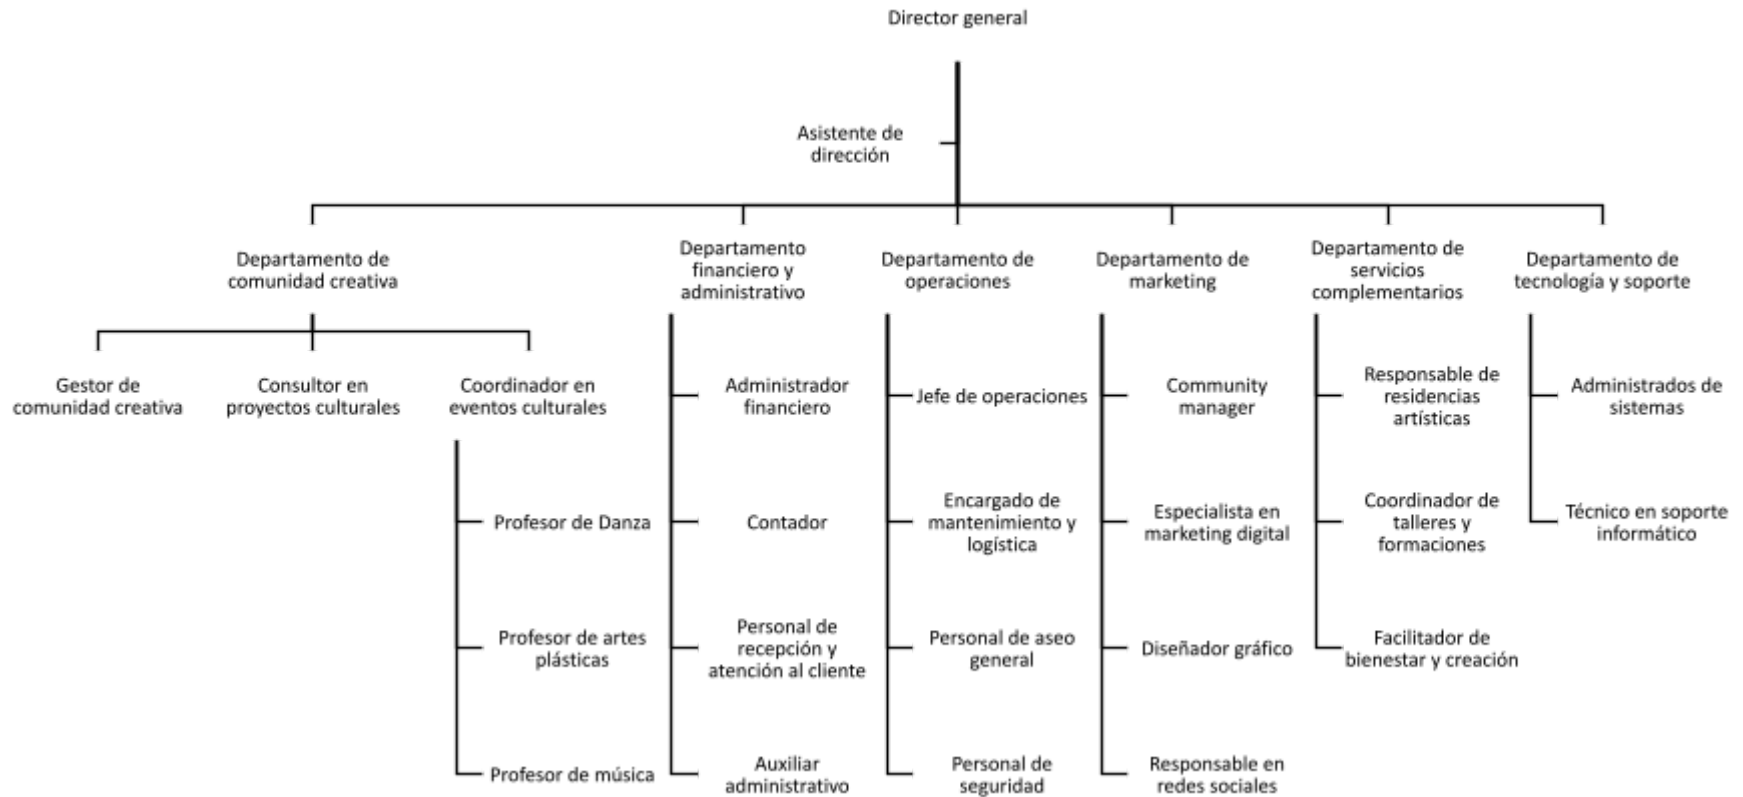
Director general

Asistente de dirección

Departamento de comunidad creativa

Gestor de comunidad creativa

Consultor en proyectos culturales

Coordinador en eventos culturales

Profesor de Danza

Profesor de artes plásticas

Profesor de música

Departamento financiero y administrativo

Administrador financiero

Contador

Personal de recepción y atención al cliente

Auxiliar administrativo

Departamento de operaciones

Jefe de operaciones

Encargado de mantenimiento y logística

Personal de aseo general

Personal de seguridad

Departamento de marketing

Community manager

Especialista en marketing digital

Diseñador gráfico

Responsable en redes sociales

Departamento de servicios complementarios

Responsable de residencias artísticas

Coordinador de talleres y formaciones

Facilitador de bienestar y creación

Departamento de tecnología y soporte

Administrados de sistemas

Técnico en soporte informático